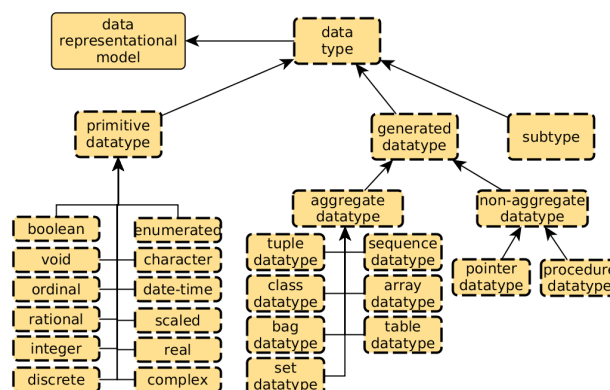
data representational model

data type

primitive datatype

generated datatype

subtype

aggregate datatype

non-aggregate datatype

boolean

enumerated

void

character

ordinal

date-time

rational

scaled

integer

real

discrete

complex

tuple datatype

sequence datatype

class datatype

array datatype

bag datatype

table datatype

set datatype

pointer datatype

procedure datatype